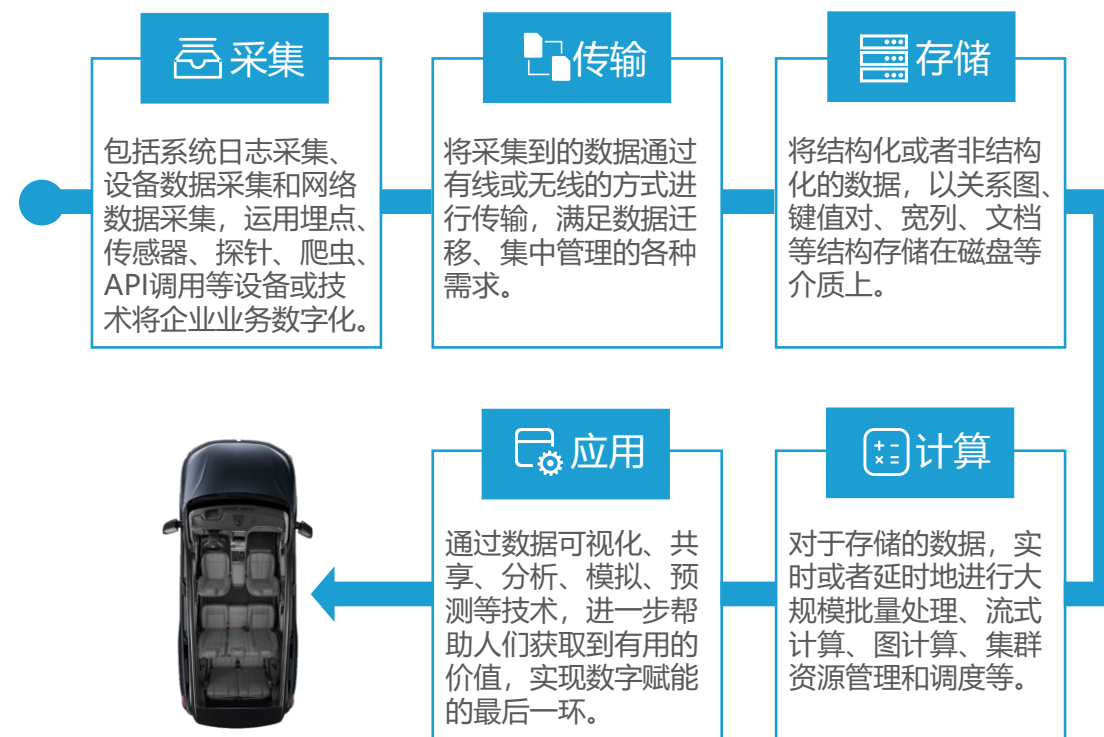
采集

包括系统日志采集、设备数据采集和网络数据采集，运用埋点、传感器、探针、爬虫、API调用等设备或技术将企业业务数字化。

传输

将采集到的数据通过有线或无线的方式进行传输，满足数据迁移、集中管理的各种需求。

存储

将结构化或者非结构化的数据，以关系图、键值对、宽列、文档等结构存储在磁盘等介质上。

计算

对于存储的数据，实时或者延时地进行大规模批量处理、流式计算、图计算、集群资源管理和调度等。

应用

通过数据可视化、共享、分析、模拟、预测等技术，进一步帮助人们获取到有用的价值，实现数字赋能的最后一环。